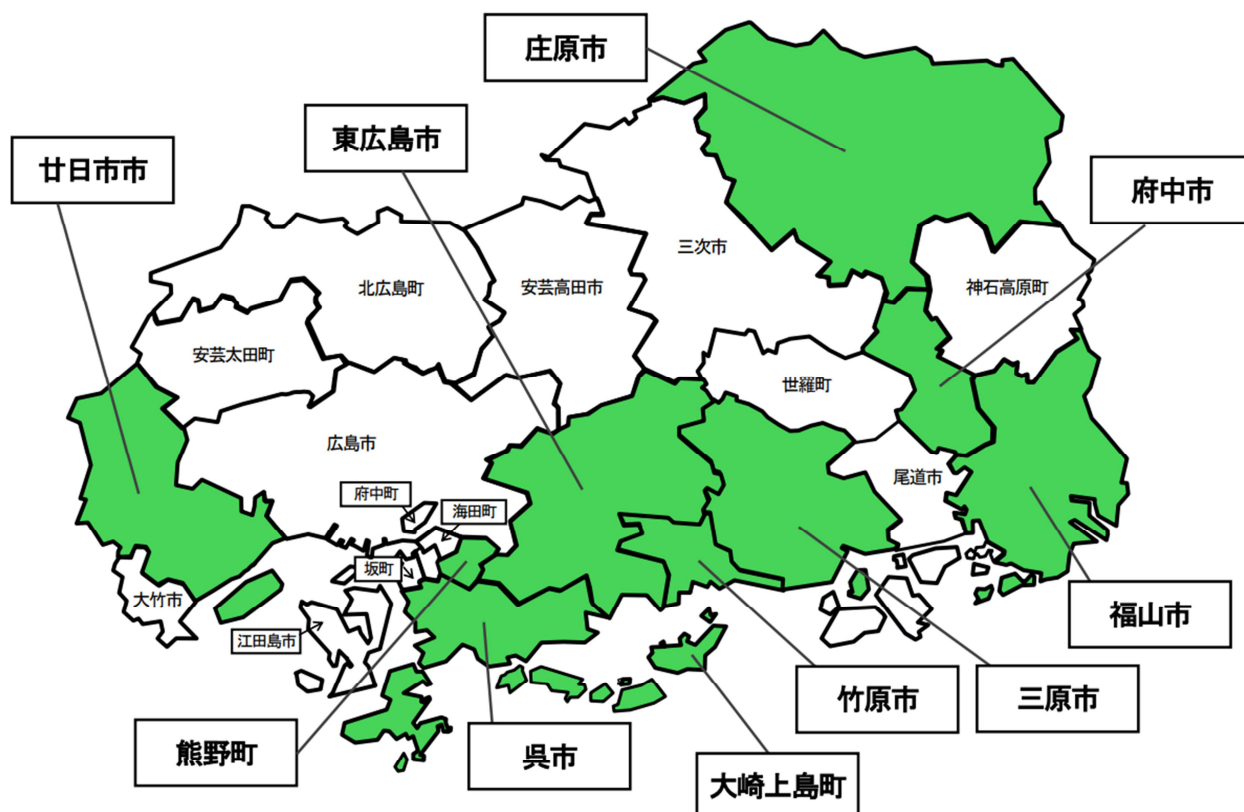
庄原市

東広島市

廿日市市

府中市

三次市

北広島町

安芸高田市

神石高原町

安芸太田町

世羅町

広島市

尾道市

府中町

海田町

坂町

大竹市

江田島市

福山市

竹原市

三原市

熊野町

呉市

大崎上島町